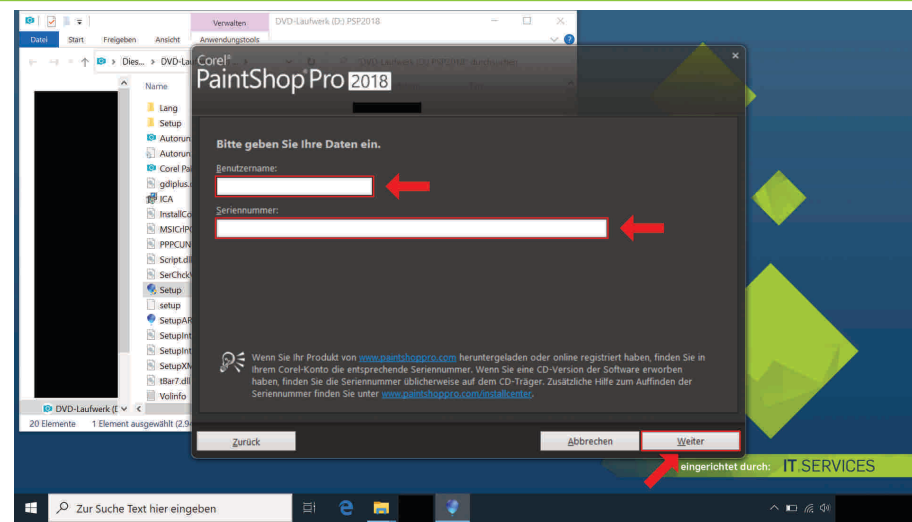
Verwalten
DVD-Laufwerk (D:) PSP2018
Datei
Start
Freigeben
Ansicht
Anwendungstools
Dies... > DVD-Lau
Name
Lang
Setup
Autorun
Autorun
Corel Pa
gdiplus.
ICA
InstallCo
MSICrlP
PPPCUN
Script.dl
SerChck
Setup
setup
SetupAR
SetupInt
SetupInt
SetupXM
tBar7.dll
Volinfo
DVD-Laufwerk (D
20 Elemente
1 Element ausgewählt (2,9

Corel® PaintShop® Pro 2018

Bitte geben Sie Ihre Daten ein.

Benutzername:

Seriennummer:

Wenn Sie Ihr Produkt von www.paintshoppro.com heruntergeladen oder online registriert haben, finden Sie in Ihrem Corel-Konto die entsprechende Seriennummer. Wenn Sie eine CD-Version der Software erworben haben, finden Sie die Seriennummer üblicherweise auf dem CD-Träger. Zusätzliche Hilfe zum Auffinden der Seriennummer finden Sie unter www.paintshoppro.com/installcenter.

Zurück
Abbrechen
Weiter

eingerichtet durch: IT.SERVICES

Zur Suche Text hier eingeben